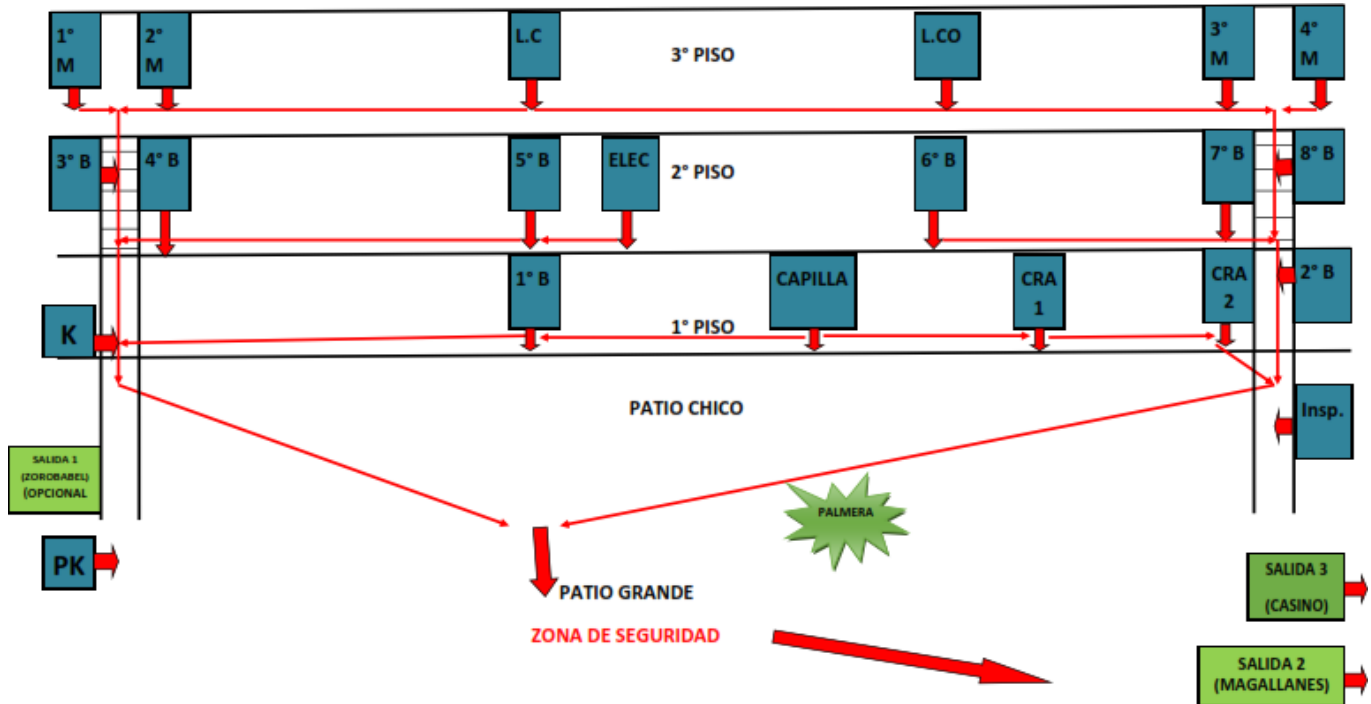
1° M

2° M

L.C

3° PISO

L.CO

3° M

4° M

3° B

4° B

5° B

ELEC

2° PISO

6° B

7° B

8° B

1° B

CAPILLA

CRA 1

CRA 2

2° B

K

1° PISO

PATIO CHICO

Insp.

SALIDA 1 (ZOROBABEL) (OPCIONAL

PALMERA

PK

PATIO GRANDE

SALIDA 3 (CASINO)

ZONA DE SEGURIDAD

SALIDA 2 (MAGALLANES)